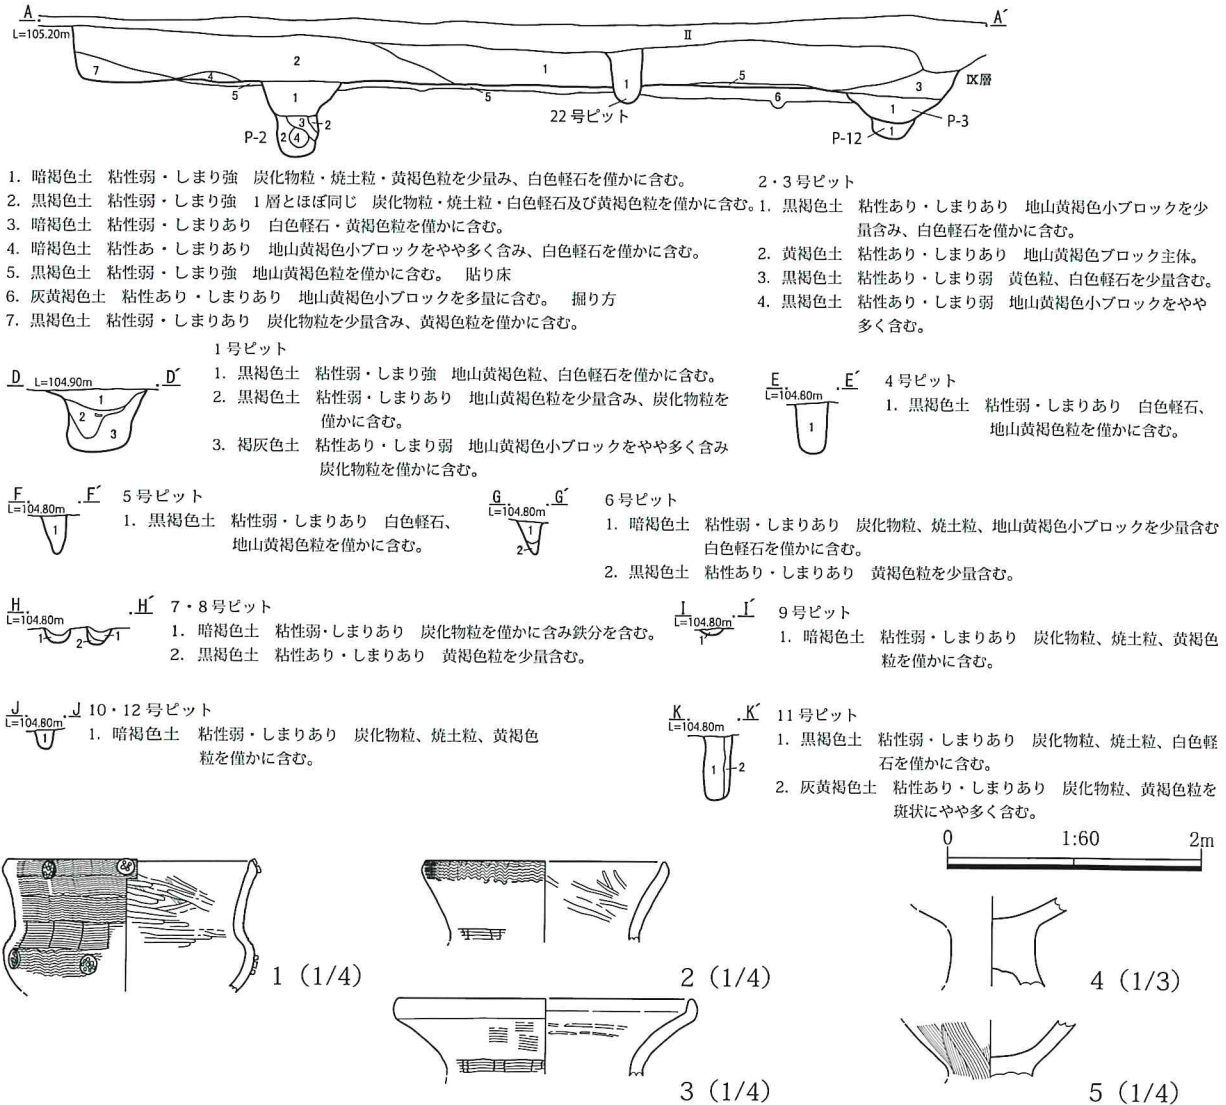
A
L=105.20m
A´
II
2
7
4
1
1
5
3
IX層
5
5
6
1
22号ピット
1
P-3
P-2
3
2
2
4
P-12
1

1. 暗褐色土　粘性弱・しまり強　炭化物粒・焼土粒・黄褐色粒を少量含み、白色軽石を僅かに含む。
2. 黒褐色土　粘性弱・しまり強　1層とほぼ同じ　炭化物粒・焼土粒・白色軽石及び黄褐色粒を僅かに含む。
3. 暗褐色土　粘性弱・しまりあり　白色軽石・黄褐色粒を僅かに含む。
4. 暗褐色土　粘性あ・しまりあり　地山黄褐色小ブロックをやや多く含み、白色軽石を僅かに含む。
5. 黒褐色土　粘性弱・しまり強　地山黄褐色粒を僅かに含む。　貼り床
6. 灰黄褐色土　粘性あり・しまりあり　地山黄褐色小ブロックを多量に含む。　掘り方
7. 黒褐色土　粘性弱・しまりあり　炭化物粒を少量含み、黄褐色粒を僅かに含む。

2・3号ピット
1. 黒褐色土　粘性あり・しまりあり　地山黄褐色小ブロックを少量含み、白色軽石を僅かに含む。
2. 黄褐色土　粘性あり・しまりあり　地山黄褐色ブロック主体。
3. 黒褐色土　粘性あり・しまり弱　黄色粒、白色軽石を少量含む。
4. 黒褐色土　粘性あり・しまり弱　地山黄褐色小ブロックをやや多く含む。

D L=104.90m D´
1
2
3

1号ピット
1. 黒褐色土　粘性弱・しまり強　地山黄褐色粒、白色軽石を僅かに含む。
2. 黒褐色土　粘性弱・しまりあり　地山黄褐色粒を少量含み、炭化物粒を僅かに含む。
3. 褐灰色土　粘性あり・しまり弱　地山黄褐色小ブロックをやや多く含み炭化物粒を僅かに含む。

E L=104.80m E´
1

4号ピット
1. 黒褐色土　粘性弱・しまりあり　白色軽石、地山黄褐色粒を僅かに含む。

F L=104.80m F´
1

5号ピット
1. 黒褐色土　粘性弱・しまりあり　白色軽石、地山黄褐色粒を僅かに含む。

G L=104.80m G´
1
2

6号ピット
1. 暗褐色土　粘性弱・しまりあり　炭化物粒、焼土粒、地山黄褐色小ブロックを少量含む白色軽石を僅かに含む。
2. 黒褐色土　粘性あり・しまりあり　黄褐色粒を少量含む。

H L=104.80m H´
1
2
1

7・8号ピット
1. 暗褐色土　粘性弱・しまりあり　炭化物粒を僅かに含み鉄分を含む。
2. 黒褐色土　粘性あり・しまりあり　黄褐色粒を少量含む。

I L=104.80m I´
1

9号ピット
1. 暗褐色土　粘性弱・しまりあり　炭化物粒、焼土粒、黄褐色粒を僅かに含む。

J L=104.80m J
1

10・12号ピット
1. 暗褐色土　粘性弱・しまりあり　炭化物粒、焼土粒、黄褐色粒を僅かに含む。

K L=104.80m K´
1
2

11号ピット
1. 黒褐色土　粘性弱・しまりあり　炭化物粒、焼土粒、白色軽石を僅かに含む。
2. 灰黄褐色土　粘性あり・しまりあり　炭化物粒、黄褐色粒を斑状にやや多く含む。

0 1:60 2m

1 (1/4)
2 (1/4)
3 (1/4)
4 (1/3)
5 (1/4)